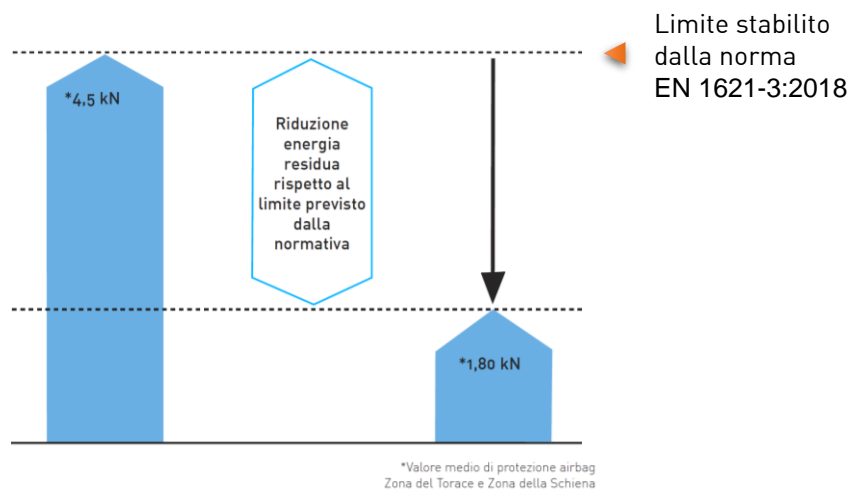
Limite stabilito dalla norma EN 1621-3:2018

*4,5 kN

Riduzione energia residua rispetto al limite previsto dalla normativa

*1,80 kN

*Valore medio di protezione airbag
Zona del Torace e Zona della Schiena